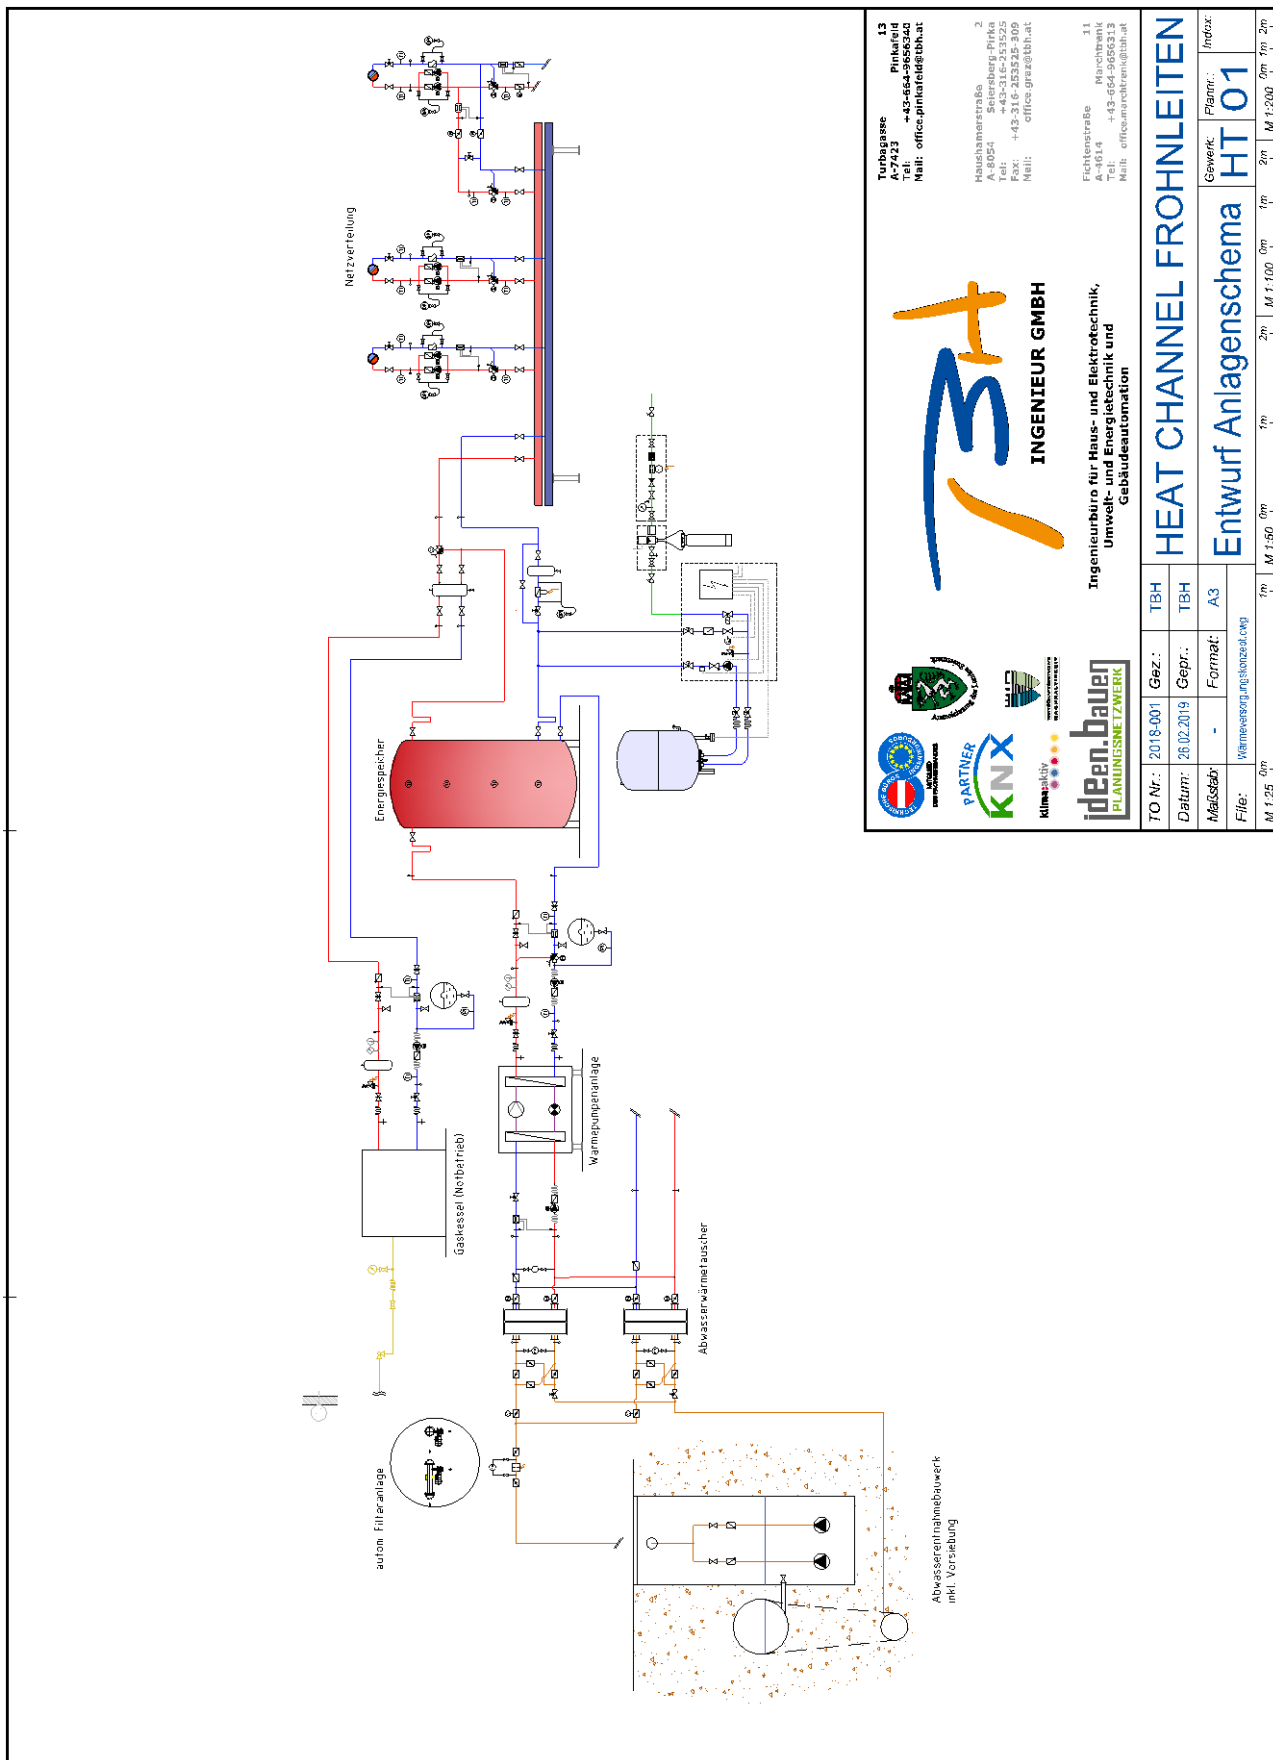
Netzverteilung

Energiespeicher

Gaskessel (Notbetrieb)

Wärmepumpenanlage

Abwasserwärmetauscher

autom. Filteranlage

Abwasserentnahmebauwerk inkl. Vorsiebung

Turbagasse 13
A-7423 Pinkafeld
Tel: +43-664-9656340
Mail: office.pinkafeld@tbh.at

Haushamerstraße 2
A-8054 Seiersberg-Pirka
Tel: +43-316-253525
Fax: +43-316-253525-309
Mail: office.graz@tbh.at

Fichtenstraße 11
A-4614 Marchtrenk
Tel: +43-664-9656313
Mail: office.marchtrenk@tbh.at

TBH
INGENIEUR GMBH

Ingenieurbüro für Haus- und Elektrotechnik, Umwelt- und Energietechnik und Gebäudeautomation

PARTNER KNX

klimaaktiv

ideen.bauen PLANUNGSNETZWERK

TO Nr.: 2018-001 | Gez.: TBH
Datum: 26.02.2019 | Gepr.: TBH
Maßstab: - | Format: A3
File: Wärmeversorgungskonzept.dwg

HEAT CHANNEL FROHNLEITEN
Entwurf Anlagenschema

Gewerk: HT
Plannr.: 01
Index:

M 1:25 0m 1m
M 1:50 0m 1m 2m
M 1:100 0m 1m 2m
M 1:200 0m 1m 2m